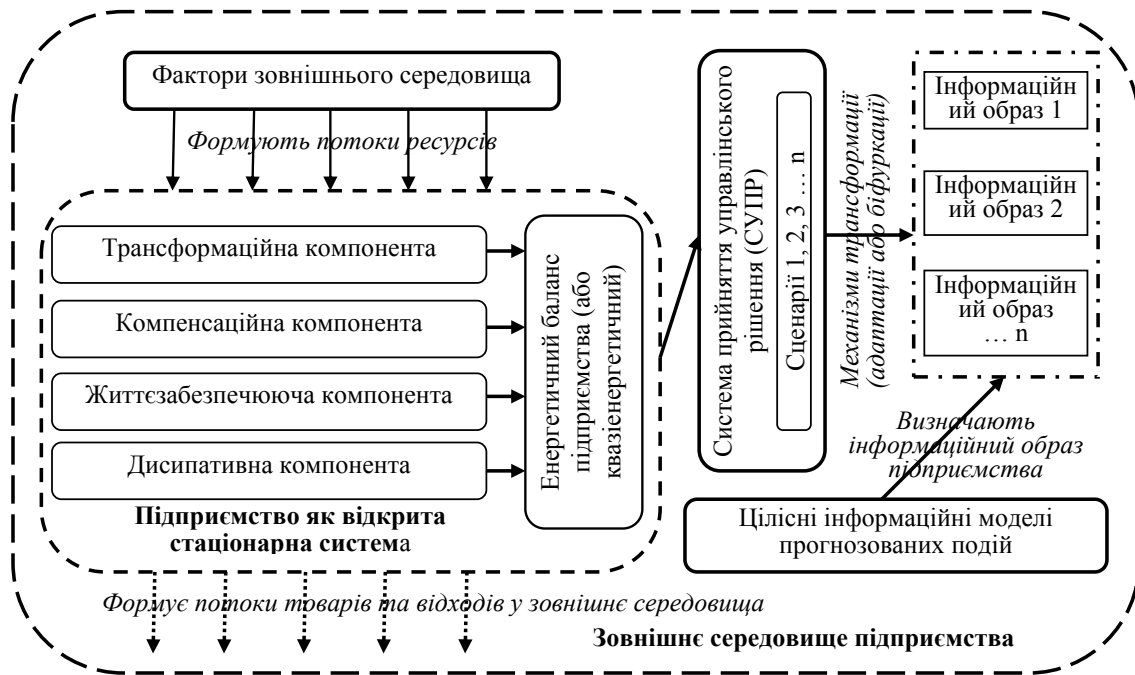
Фактори зовнішнього середовища

Формують потоки ресурсів

Трансформаційна компонента

Компенсаційна компонента

Життєзабезпечуюча компонента

Дисипативна компонента

Енергетичний баланс підприємства (або квазіенергетичний)

Підприємство як відкрита стаціонарна система

Система прийняття управлінського рішення (СУПР)

Сценарії 1, 2, 3 … n

Механізми трансформації (адаптації або біфуркації)

Інформаційний образ 1

Інформаційний образ 2

Інформаційний образ … n

Визначають інформаційний образ підприємства

Цілісні інформаційні моделі прогнозованих подій

Формує потоки товарів та відходів у зовнішнє середовища

Зовнішнє середовище підприємства